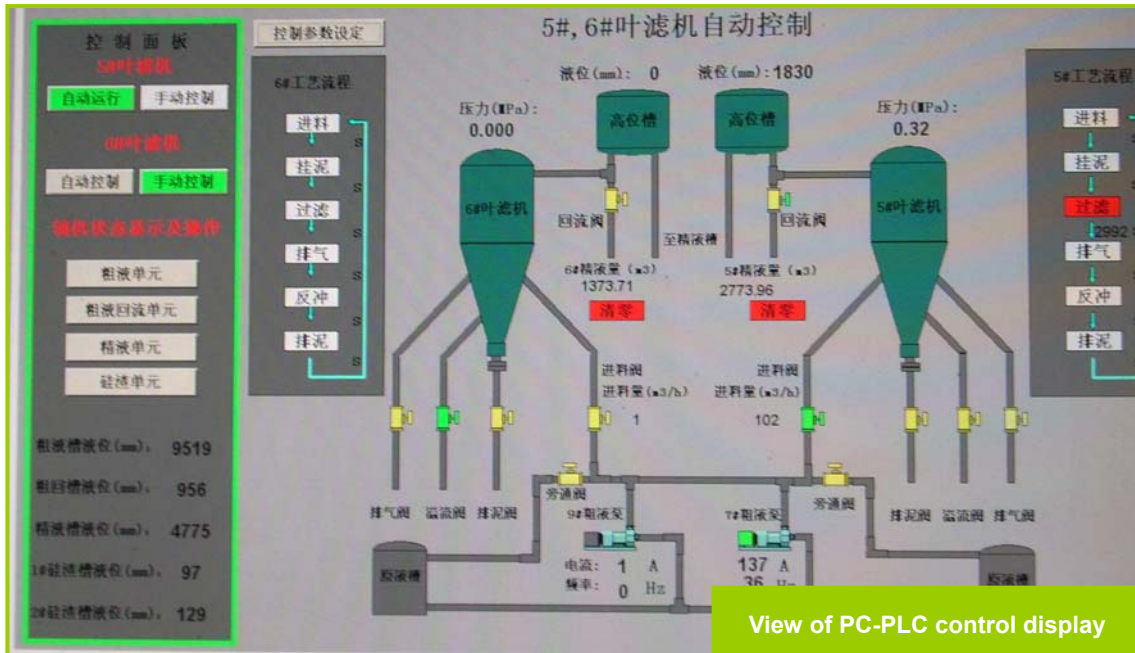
控制面板
5#叶滤机
自动运行 手动控制
6#叶滤机
自动控制 手动控制
辅机状态显示及操作
粗液单元
粗液回流单元
精液单元
硅渣单元
粗液槽液位(mm): 9519
粗回槽液位(mm): 956
精液槽液位(mm): 4775
1#硅渣槽液位(mm): 97
2#硅渣槽液位(mm): 129

控制参数设定
6#工艺流程
进料
挂泥
过滤
排气
反冲
排泥
S S S S S S

5#,6#叶滤机自动控制
液位(mm): 0
液位(mm): 1830
高位槽
高位槽
压力(MPa): 0.000
压力(MPa): 0.32
6#叶滤机
5#叶滤机
回流阀
至精液槽
回流阀
6#精液量(m3) 1373.71
5#精液量(m3) 2773.96
清零
清零
进料阀
进料量(m3/h) 1
进料阀
进料量(m3/h) 102
旁通阀
旁通阀
排气阀 溢流阀 排泥阀
排泥阀 溢流阀 排气阀
9#粗液泵
7#粗液泵
电流: 1 A
频率: 0 Hz
137 A
36 Hz
脱液槽
脱液槽

5#工艺流程
进料
挂泥
过滤
2992
排气
反冲
排泥

View of PC-PLC control display